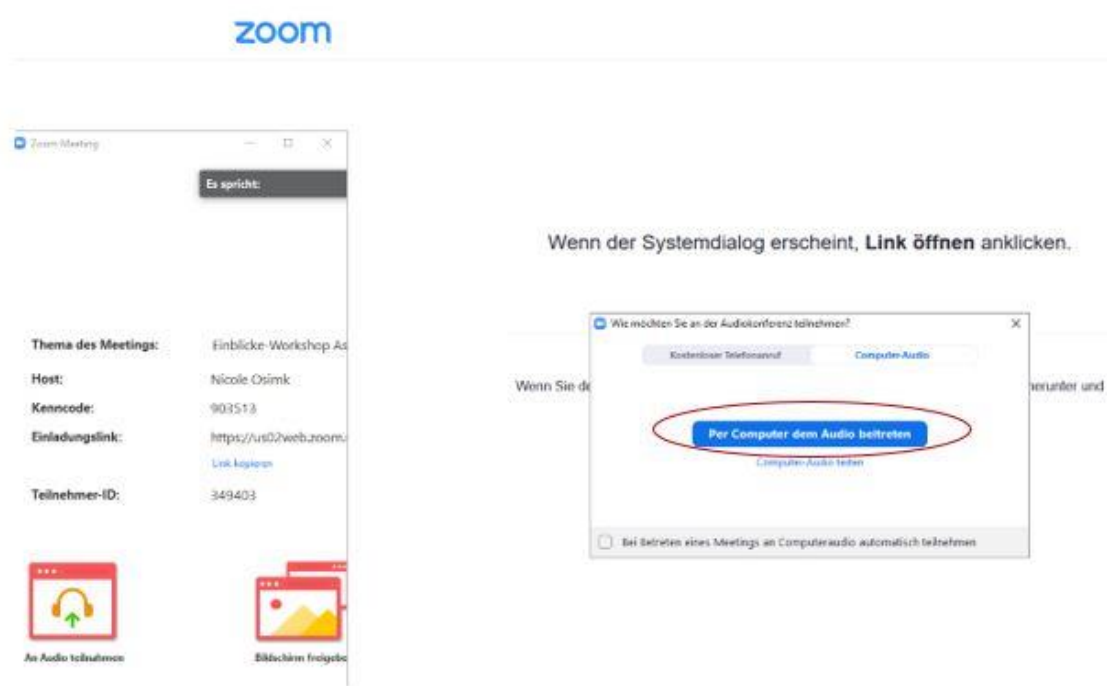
zoom

Zoom Meeting

Es spricht:

Thema des Meetings: Einblicke-Workshop As

Host: Nicole Osimk

Kenncode: 903513

Einladungslink: https://us02web.zoom.

Link kopieren

Teilnehmer-ID: 349403

An Audio teilnehmen

Bildschirm freigebe

Wenn der Systemdialog erscheint, **Link öffnen** anklicken.

Wenn Sie de

herunter und

Wie möchten Sie an der Audiokonferenz teilnehmen?

Kostenloser Telefonanruf

Computer-Audio

Per Computer dem Audio beitreten

Computer-Audio testen

Bei Betreten eines Meetings an Computeraudio automatisch teilnehmen